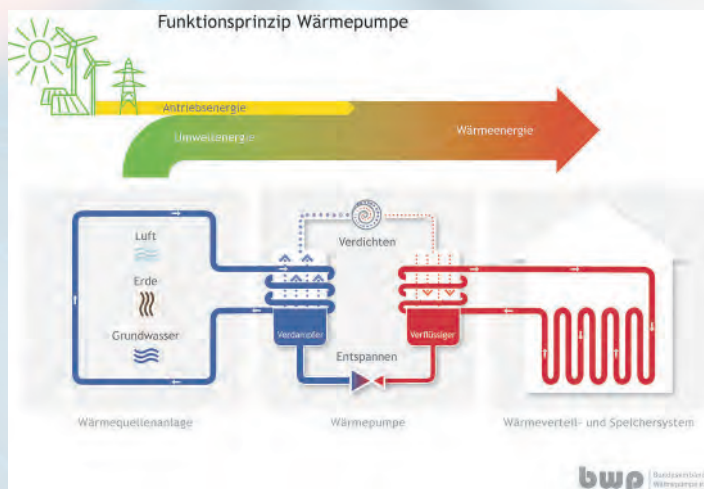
Funktionsprinzip Wärmepumpe

Antriebsenergie

Umweltenergie

Wärmeenergie

Luft

Erde

Grundwasser

Verdichten

Verdampfer

Verflüssiger

Entspannen

Wärmequellenanlage

Wärmepumpe

Wärmeverteil- und Speichersystem

bwp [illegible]